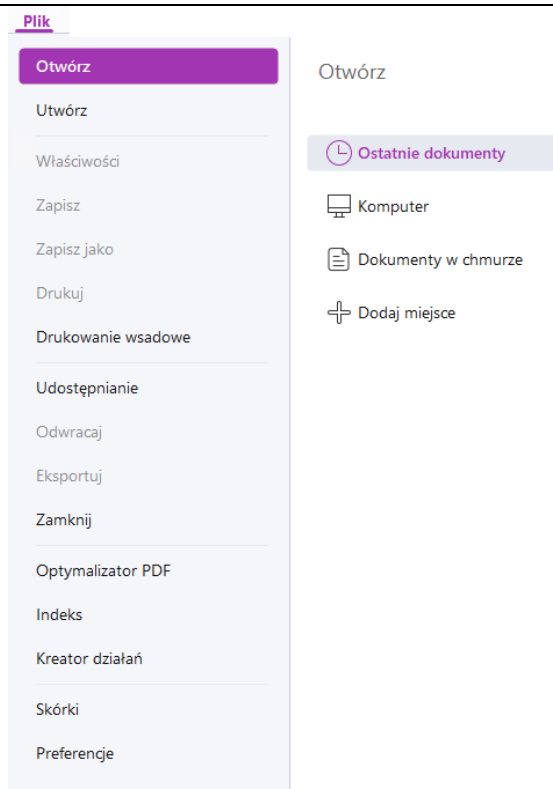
Plik

Otwórz
Utwórz
Właściwości
Zapisz
Zapisz jako
Drukuj
Drukowanie wsadowe
Udostępnianie
Odwracaj
Eksportuj
Zamknij
Optymalizator PDF
Indeks
Kreator działań
Skórki
Preferencje

Otwórz

Ostatnie dokumenty
Komputer
Dokumenty w chmurze
Dodaj miejsce